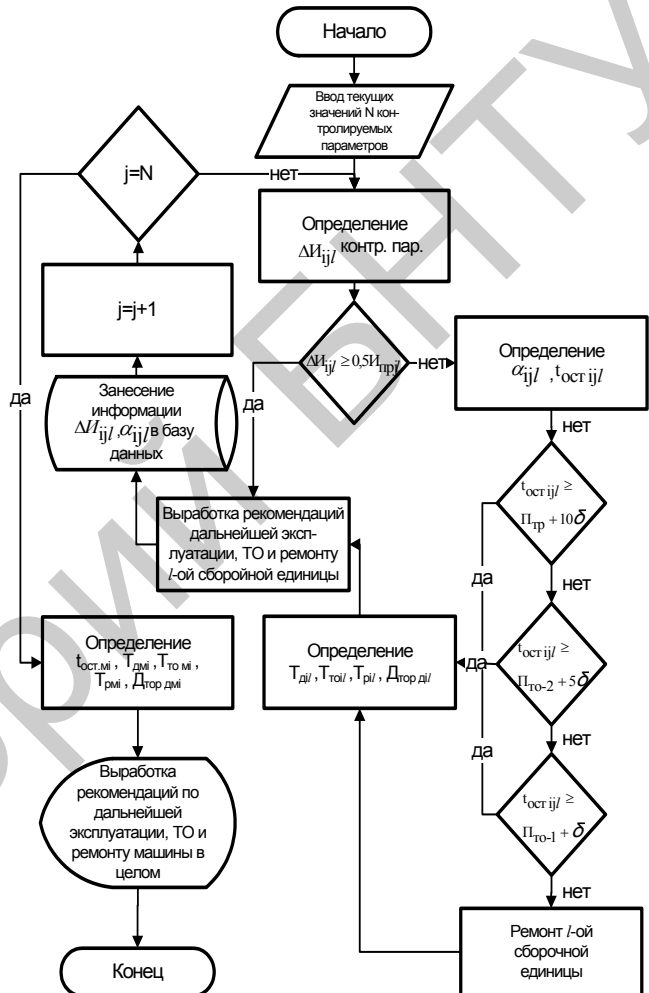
Начало

Ввод текущих значений N контролируемых параметров

j=N

нет

Определение $\Delta И_{ijl}$ контр. пар.

j=j+1

$\Delta И_{ijl} \geq 0,5И_{пр}l$

нет

Определение $\alpha_{ijl}$ , $t_{ост\ ijl}$

да

Занесение информации $\Delta И_{ijl}$ ,$\alpha_{ijl}$ в базу данных

да

нет

$t_{ост\ ijl} \geq П_{тр} + 10\delta$

Выработка рекомендаций дальнейшей эксплуатации, ТО и ремонту $l$-ой сборойной единицы

да

нет

Определение $t_{ост.мi}$ , $T_{дмi}$ , $T_{то\ мi}$ , $T_{рмi}$ , $Д_{тор\ дмi}$

Определение $T_{дil}$ , $T_{тоil}$ , $T_{рil}$ , $Д_{тор\ дil}$

да

$t_{ост\ ijl} \geq П_{то-2} + 5\delta$

нет

да

$t_{ост\ ijl} \geq П_{то-1} + \delta$

Выработка рекомендаций по дальнейшей эксплуатации, ТО и ремонту машины в целом

нет

Ремонт $l$-ой сборочной единицы

Конец